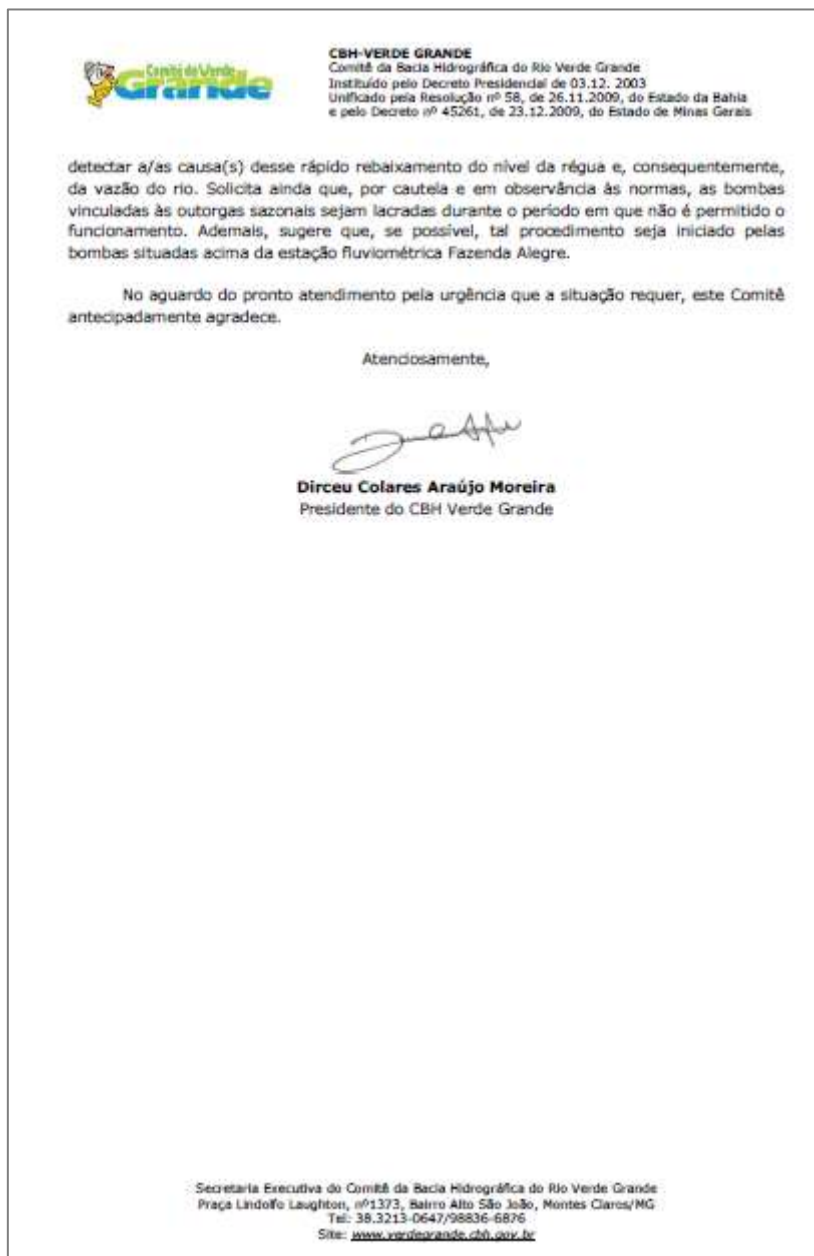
Comitê do Verde Grande

CBH-VERDE GRANDE
Comitê da Bacia Hidrográfica do Rio Verde Grande
Instituído pelo Decreto Presidencial de 03.12. 2003
Unificado pela Resolução nº 58, de 26.11.2009, do Estado da Bahia
e pelo Decreto nº 45261, de 23.12.2009, do Estado de Minas Gerais

detectar a/as causa(s) desse rápido rebaixamento do nível da régua e, consequentemente, da vazão do rio. Solicita ainda que, por cautela e em observância às normas, as bombas vinculadas às outorgas sazonais sejam lacradas durante o período em que não é permitido o funcionamento. Ademais, sugere que, se possível, tal procedimento seja iniciado pelas bombas situadas acima da estação fluviométrica Fazenda Alegre.

No aguardo do pronto atendimento pela urgência que a situação requer, este Comitê antecipadamente agradece.

Atenciosamente,

Dirceu Colares Araújo Moreira
Presidente do CBH Verde Grande

Secretaria Executiva do Comitê da Bacia Hidrográfica do Rio Verde Grande
Praça Lindolfo Laughton, nº1373, Bairro Alto São João, Montes Claros/MG
Tel: 38.3213-0647/98836-6876
Site: www.verdegrande.cbh.gov.br